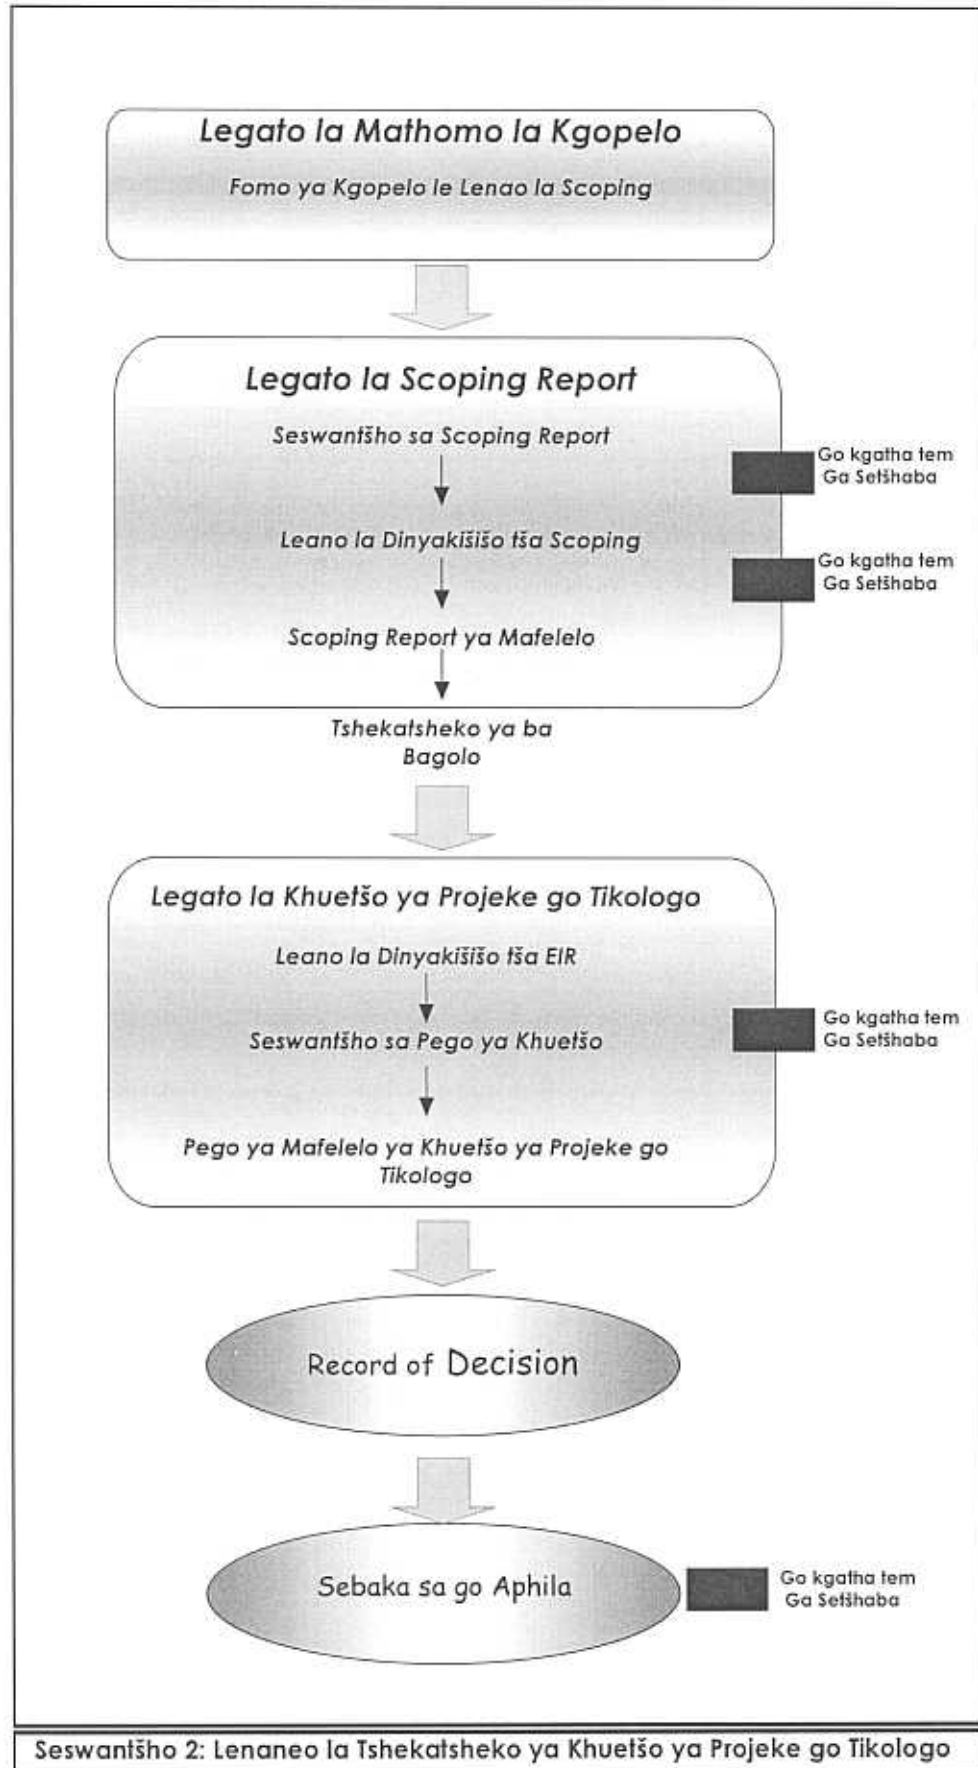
Legato la Mathomo la Kgopelo

Fomo ya Kgopelo le Lenao la Scoping

Legato la Scoping Report

Seswantšho sa Scoping Report

Go kgatha tem Ga Setšhaba

Leano la Dinyakišišo tša Scoping

Go kgatha tem Ga Setšhaba

Scoping Report ya Mafelelo

Tshekatsheko ya ba Bagolo

Legato la Khuetšo ya Projeke go Tikologo

Leano la Dinyakišišo tša EIR

Seswantšho sa Pego ya Khuetšo

Go kgatha tem Ga Setšhaba

Pego ya Mafelelo ya Khuetšo ya Projeke go Tikologo

Record of Decision

Sebaka sa go Aphila

Go kgatha tem Ga Setšhaba

Seswantšho 2: Lenaneo la Tshekatsheko ya Khuetšo ya Projeke go Tikologo